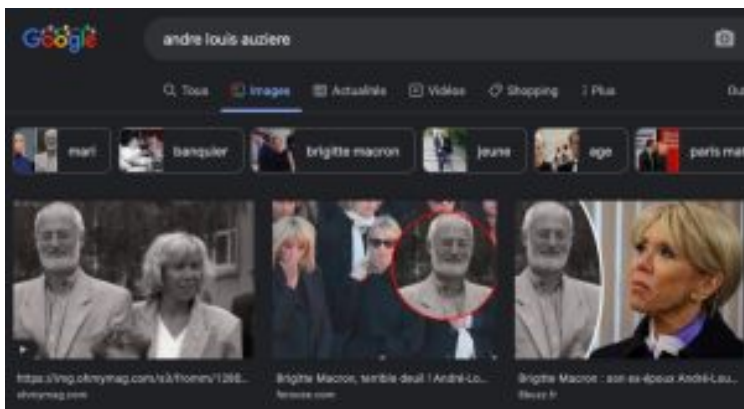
Google

andre louis auziere

Tous Images Actualités Vidéos Shopping Plus Out

mari banquier brigitte macron jeune age paris ma

https://img.ohmymag.com/s3/fromm/1266...
ohmymag.com

Brigitte Macron, terrible deuil ! André-Lo...
femme.com

Brigitte Macron : son ex-époux André-Lou...
Bleuz.fr